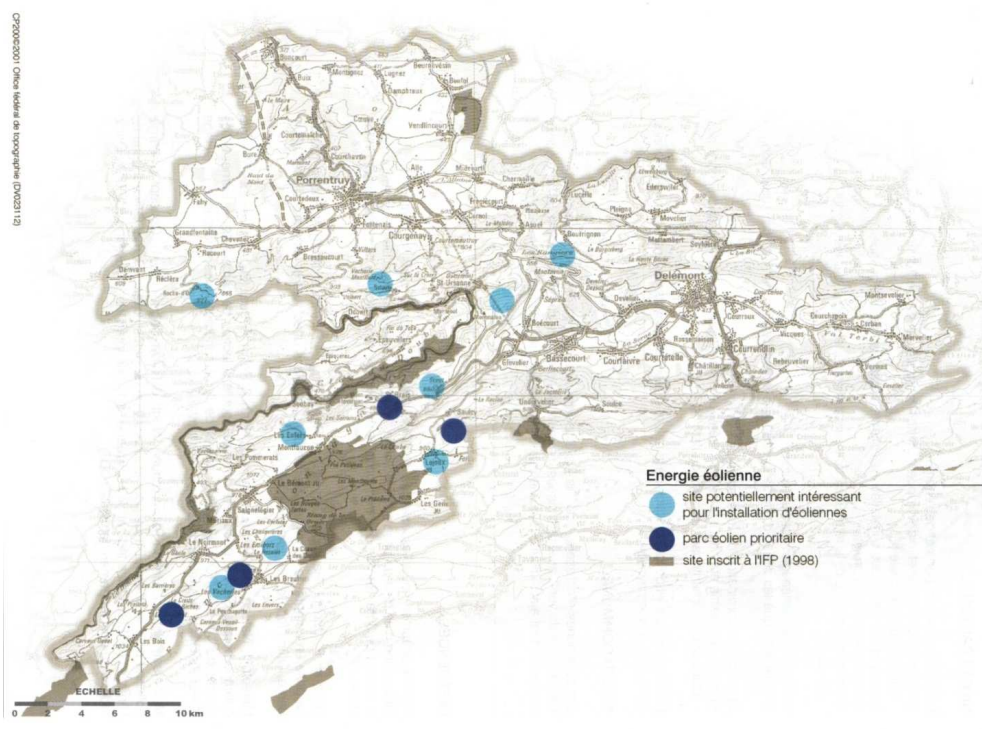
CP2006-2301 Office fédéral de topographie (DV023112)

Porrentruy

Delémont

Courgenay

Bassecourt

Saignelégier

Le Noirmont

Les Bois

Les Breuleux

Energie éolienne

site potentiellement intéressant pour l'installation d'éoliennes

parc éolien prioritaire

site inscrit à l'IFP (1998)

ECHELLE

0 2 4 6 8 10 km